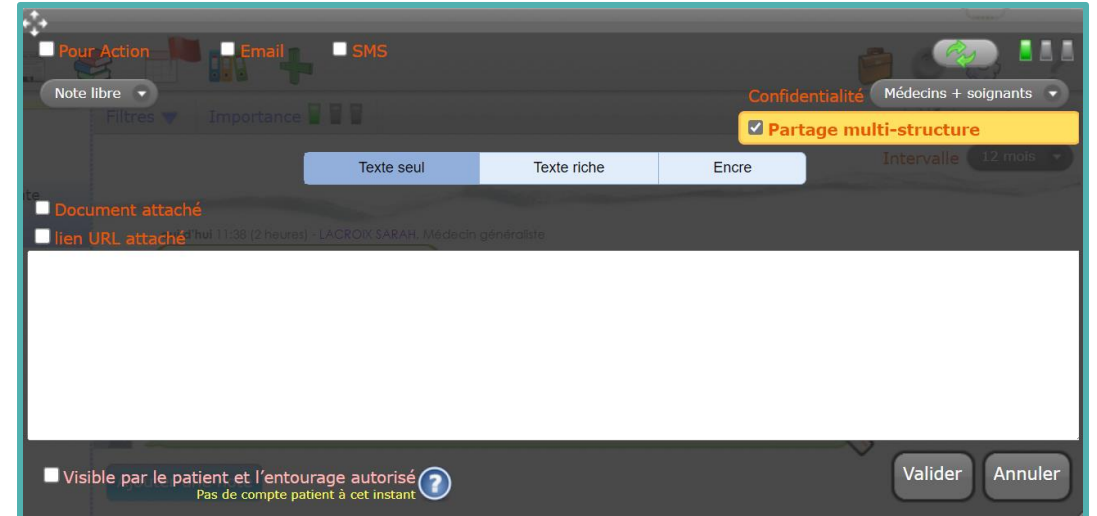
Pour Action
Email
SMS

Note libre

Filtres
Importance

Confidentialité
Médecins + soignants

Partage multi-structure

Intervalle
12 mois

Texte seul
Texte riche
Encre

Document attaché
lien URL attaché

Aujourd'hui 11:38 (2 heures) - LACROIX SARAH, Médecin généraliste

Visible par le patient et l'entourage autorisé
Pas de compte patient à cet instant

Valider
Annuler